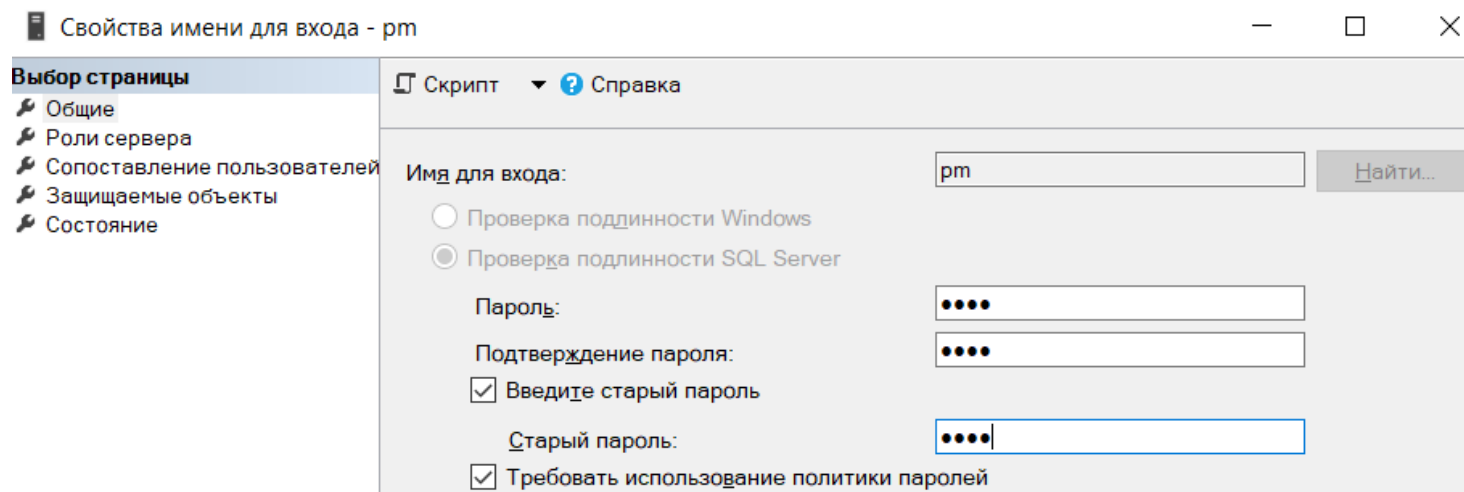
Свойства имени для входа - pm

Выбор страницы
Общие
Роли сервера
Сопоставление пользователей
Защищаемые объекты
Состояние

Скрипт
Справка

Имя для входа: pm
Найти...

Проверка подлинности Windows
Проверка подлинности SQL Server

Пароль: ●●●●
Подтверждение пароля: ●●●●
Введите старый пароль
Старый пароль: ●●●●
Требовать использование политики паролей